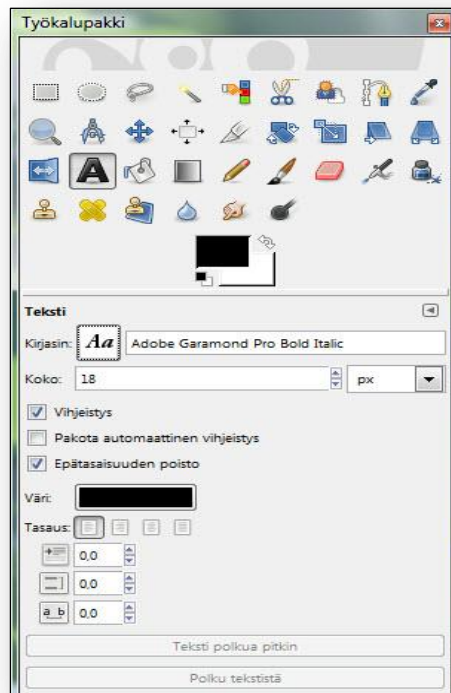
Työkalupakki

Teksti

Kirjasin: Aa Adobe Garamond Pro Bold Italic

Koko: 18 px

Vihjeistys

Pakota automaattinen vihjeistys

Epätasaisuuden poisto

Väri:

Tasaus:

0,0

0,0

a b 0,0

Teksti polkua pitkin

Polku tekstistä